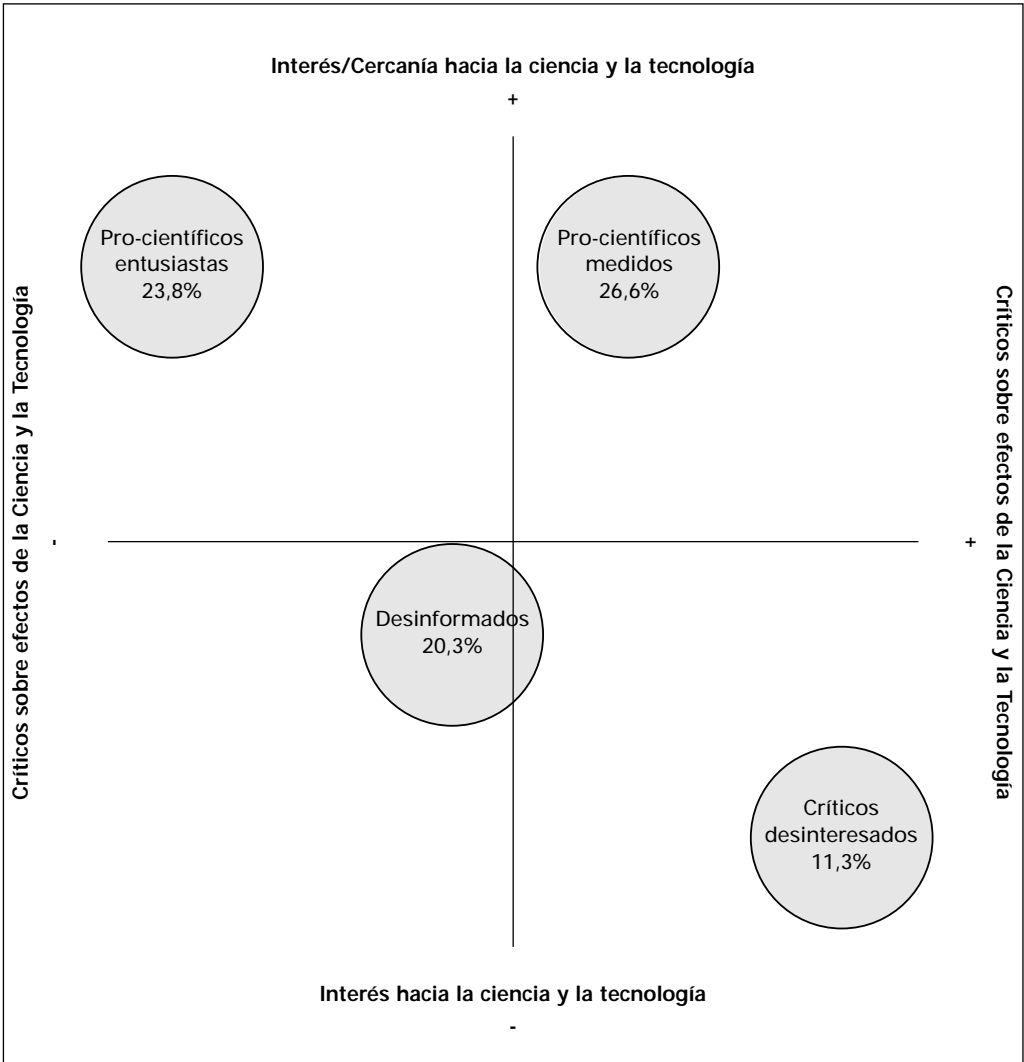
Interés/Cercanía hacia la ciencia y la tecnología

+

Críticos sobre efectos de la Ciencia y la Tecnología

-

Pro-científicos entusiastas 23,8%

Pro-científicos medidos 26,6%

Críticos sobre efectos de la Ciencia y la Tecnología

+

Desinformados 20,3%

Críticos desinteresados 11,3%

Interés hacia la ciencia y la tecnología

-